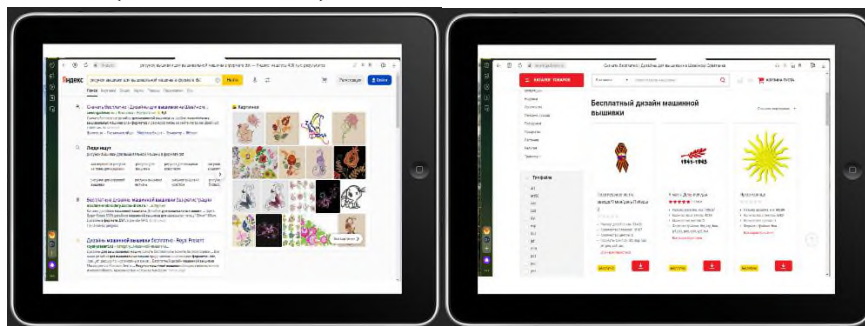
Яндекс

Найти

Картинки

Скачать бесплатно Дизайны для машинной вышивки

Люди ищут

Бесплатные дизайны машинной вышивки

Дизайны машинной вышивки бесплатно - Royal Present

КАТАЛОГ ТОВАРОВ

Бесплатный дизайн машинной вышивки

Георгиевская лента

1941-1945

Солнце

Войти

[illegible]